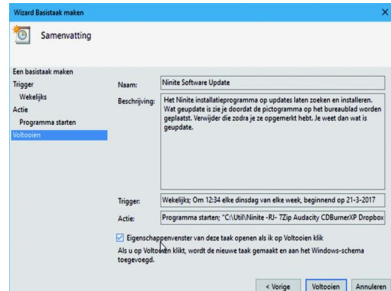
Wizard Basistaak maken

Samenvatting

Een basistaak maken
Trigger
Wekelijks
Actie
Programma starten
Voltooien

Naam: Ninite Software Update

Beschrijving: Het Ninite installatieprogramma op updates laten zoeken en installeren. Wat geupdate is zie je doordat de pictogramma op het bureaublad worden geplaatst. Verwijder die zodra je ze opgemerkt hebt. Je weet dan wat is geupdate.

Trigger: Wekelijks; Om 12:34 elke dinsdag van elke week, beginnend op 21-3-2017

Actie: Programma starten; "C:\Util\Ninite -RJ- 7Zip Audacity CDBurnerXP Dropbox

Eigenschappenvenster van deze taak openen als ik op Voltooien klik

Als u op Voltooien klikt, wordt de nieuwe taak gemaakt en aan het Windows-schema toegevoegd.

< Vorige Voltooien Annuleren